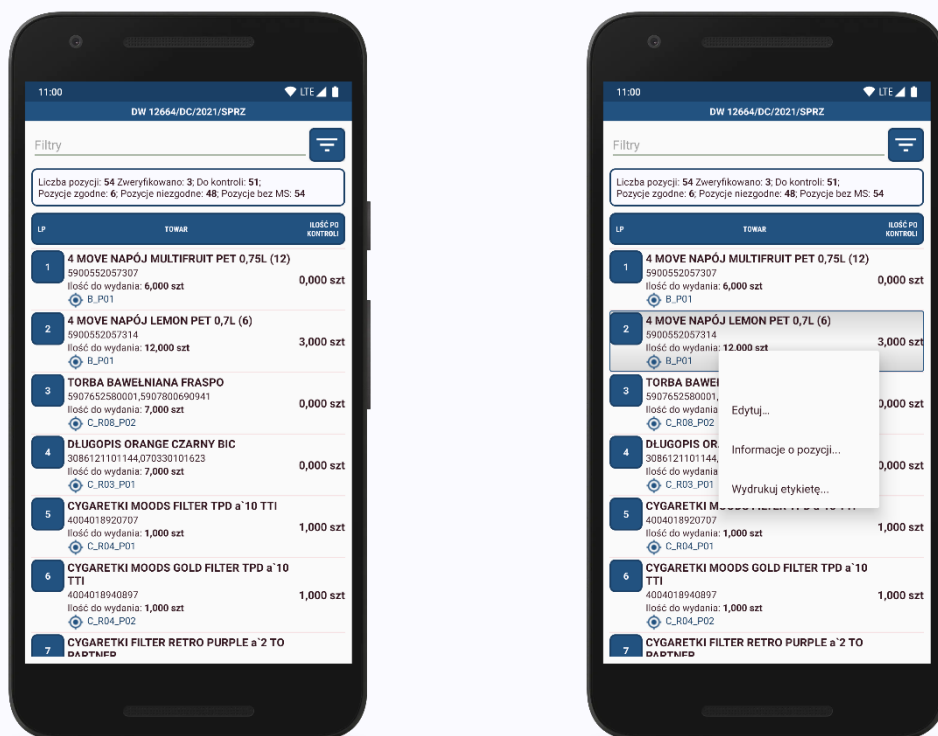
11:00
LTE
DW 12664/DC/2021/SPRZ

Filtry

Liczba pozycji: 54 Zweryfikowano: 3; Do kontroli: 51; Pozycje zgodne: 6; Pozycje niezgodne: 48; Pozycje bez MS: 54

| LP | TOWAR | ILOŚĆ PO KONTROLI |
|---|---|---|
| 1 | 4 MOVE NAPÓJ MULTIFRUIT PET 0,75L (12) 5900552057307 Ilość do wydania: 6,000 szt B_P01 | 0,000 szt |
| 2 | 4 MOVE NAPÓJ LEMON PET 0,7L (6) 5900552057314 Ilość do wydania: 12,000 szt B_P01 | 3,000 szt |
| 3 | TORBA BAWEŁNIANA FRASPO 5907652580001,5907800690941 Ilość do wydania: 7,000 szt C_R08_P02 | 0,000 szt |
| 4 | DŁUGOPIS ORANGE CZARNY BIC 3086121101144,070330101623 Ilość do wydania: 7,000 szt C_R03_P01 | 0,000 szt |
| 5 | CYGARETKI MOODS FILTER TPD a`10 TTI 4004018920707 Ilość do wydania: 1,000 szt C_R04_P01 | 1,000 szt |
| 6 | CYGARETKI MOODS GOLD FILTER TPD a`10 TTI 4004018940897 Ilość do wydania: 1,000 szt C_R04_P02 | 1,000 szt |
| 7 | CYGARETKI FILTER RETRO PURPLE a`2 TO PARTNER | |

11:00
LTE
DW 12664/DC/2021/SPRZ

Filtry

Liczba pozycji: 54 Zweryfikowano: 3; Do kontroli: 51; Pozycje zgodne: 6; Pozycje niezgodne: 48; Pozycje bez MS: 54

| LP | TOWAR | ILOŚĆ PO KONTROLI |
|---|---|---|
| 1 | 4 MOVE NAPÓJ MULTIFRUIT PET 0,75L (12) 5900552057307 Ilość do wydania: 6,000 szt B_P01 | 0,000 szt |
| 2 | 4 MOVE NAPÓJ LEMON PET 0,7L (6) 5900552057314 Ilość do wydania: 12,000 szt B_P01 | 3,000 szt |
| 3 | TORBA BAWEŁ 5907652580001, Ilość do wydania C_R08_P02 | 0,000 szt |
| 4 | DŁUGOPIS OR 3086121101144, Ilość do wydania C_R03_P01 | 0,000 szt |
| 5 | CYGARETKI M 4004018920707 Ilość do wydania: 1,000 szt C_R04_P01 | 1,000 szt |
| 6 | CYGARETKI MOODS GOLD FILTER TPD a`10 TTI 4004018940897 Ilość do wydania: 1,000 szt C_R04_P02 | 1,000 szt |
| 7 | CYGARETKI FILTER RETRO PURPLE a`2 TO PARTNER | |

Edytuj...
Informacje o pozycji...
Wydrukuj etykietę...